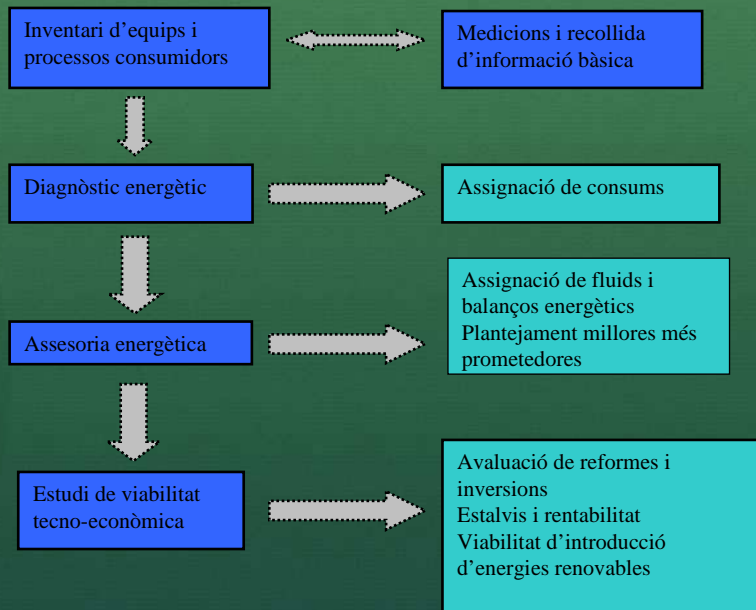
Inventari d’equips i processos consumidors

Medicions i recollida d’informació bàsica

Diagnòstic energètic

Assignació de consums

Assesoria energètica

Assignació de fluids i balanços energètics
Plantejament millores més prometedores

Estudi de viabilitat tecno-econòmica

Avaluació de reformes i inversions
Estalvis i rentabilitat
Viabilitat d’introducció d’energies renovables